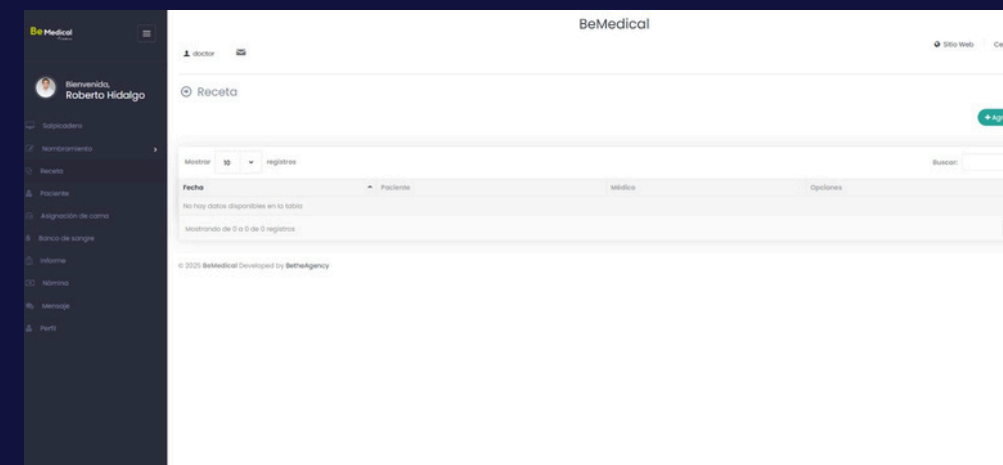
Be Medical

Bienvenido,
Roberto Hidalgo

Salpicadero
Nombramiento
Receta
Paciente
Asignación de cama
Banco de sangre
Informe
Nómina
Mensaje
Perfil

BeMedical

doctor

Sitio Web Ce

Receta

+ Agr

Mostrar 10 registros

Buscar:

| Fecha | Paciente | Médico | Opciones |
|---|---|---|---|
| No hay datos disponibles en la tabla | | | |

Mostrando de 0 a 0 de 0 registros

© 2025 BeMedical Developed by BetheAgency